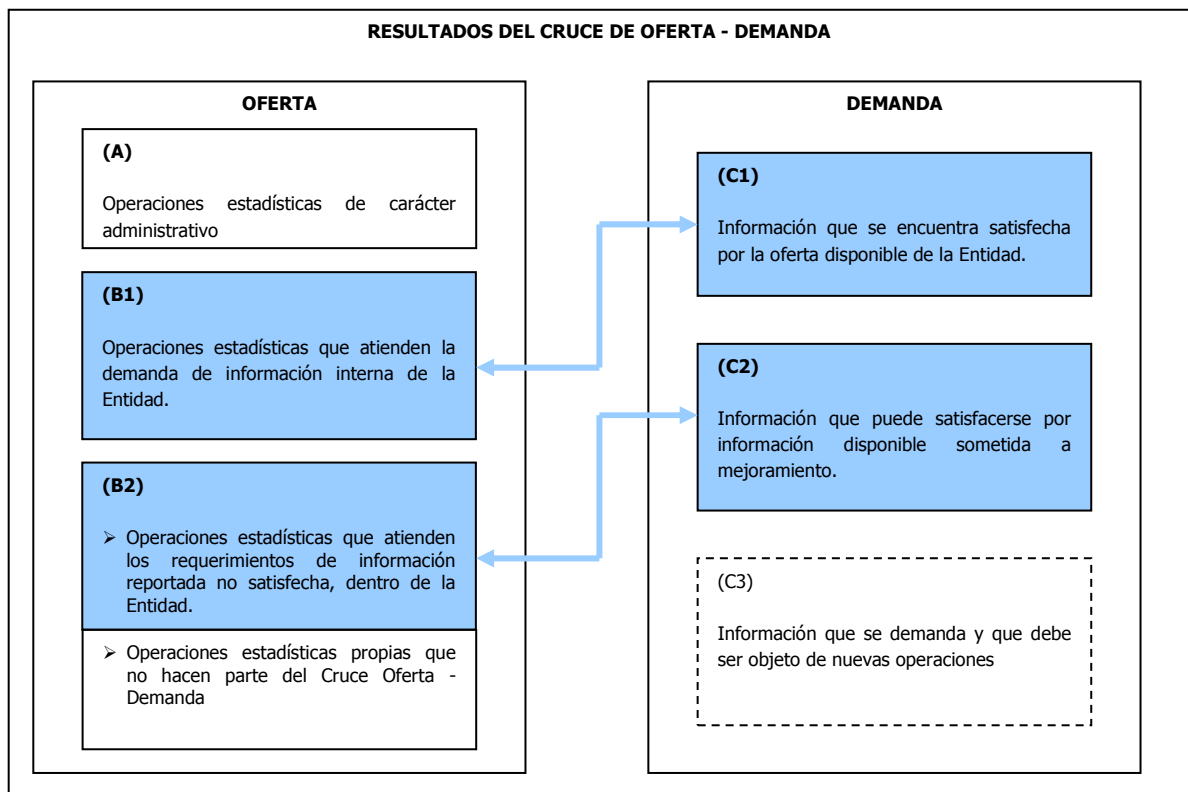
RESULTADOS DEL CRUCE DE OFERTA - DEMANDA

OFERTA

(A)

Operaciones estadísticas de carácter administrativo

(B1)

Operaciones estadísticas que atienden la demanda de información interna de la Entidad.

(B2)

➢ Operaciones estadísticas que atienden los requerimientos de información reportada no satisfecha, dentro de la Entidad.

➢ Operaciones estadísticas propias que no hacen parte del Cruce Oferta - Demanda

DEMANDA

(C1)

Información que se encuentra satisfecha por la oferta disponible de la Entidad.

(C2)

Información que puede satisfacerse por información disponible sometida a mejoramiento.

(C3)

Información que se demanda y que debe ser objeto de nuevas operaciones